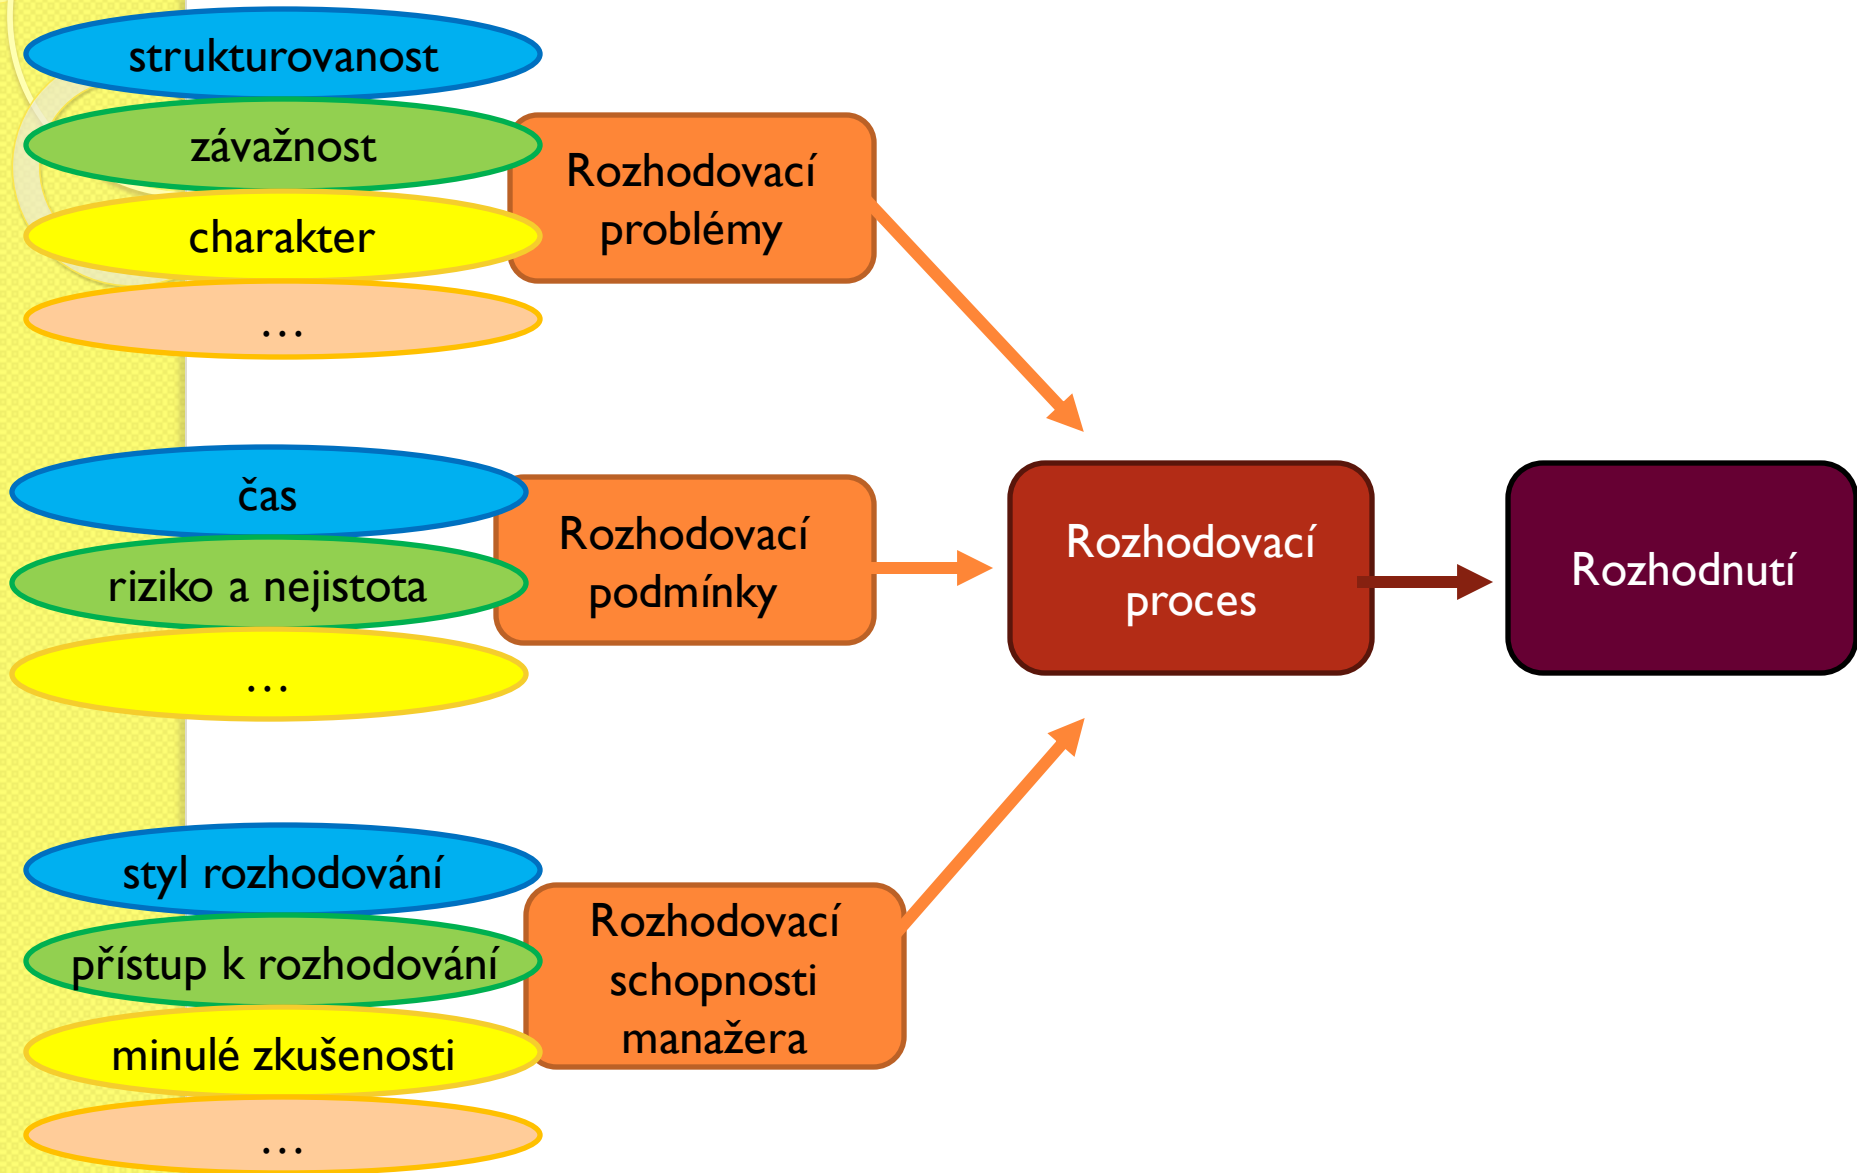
strukturovanost

závažnost

charakter

…

Rozhodovací problémy

čas

riziko a nejistota

…

Rozhodovací podmínky

Rozhodovací proces

Rozhodnutí

styl rozhodování

přístup k rozhodování

minulé zkušenosti

…

Rozhodovací schopnosti manažera